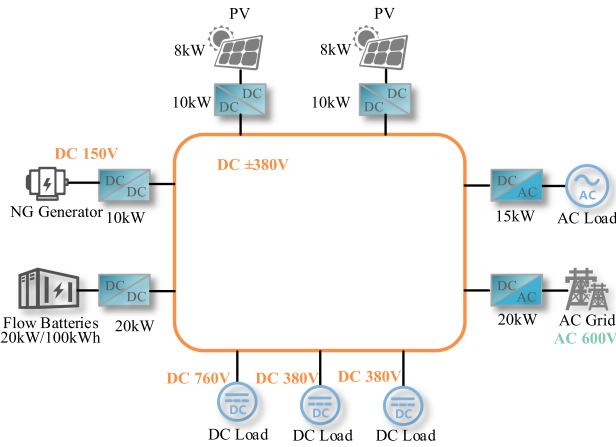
PV
8kW
DC
DC
10kW

PV
8kW
DC
DC
10kW

DC 150V
DC
DC
NG Generator
10kW

DC ±380V

DC
AC
15kW
AC
AC Load

DC
DC
Flow Batteries
20kW/100kWh
20kW

DC
AC
20kW
AC Grid
AC 600V

DC 760V
DC
DC Load

DC 380V
DC
DC Load

DC 380V
DC
DC Load